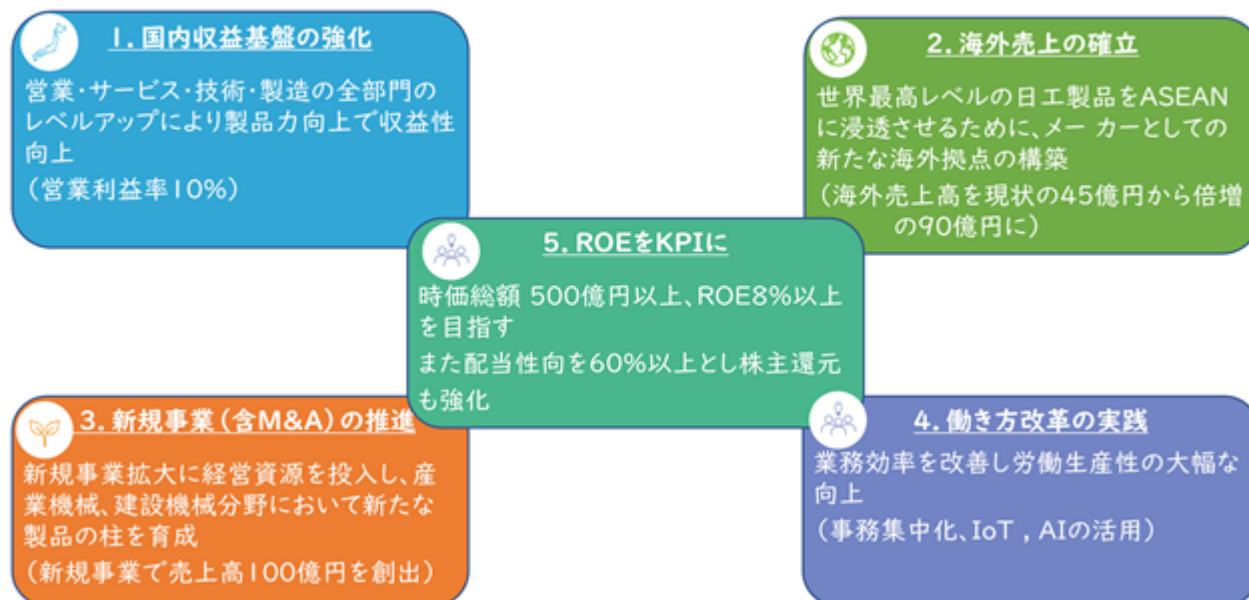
1. 国内収益基盤の強化

営業・サービス・技術・製造の全部門のレベルアップにより製品力向上で収益性向上
(営業利益率10%)

2. 海外売上の確立

世界最高レベルの日工製品をASEANに浸透させるために、メー カーとしての新たな海外拠点の構築
(海外売上高を現状の45億円から倍増の90億円に)

5. ROEをKPIに

時価総額 500億円以上、ROE8%以上を目指す
また配当性向を60%以上とし株主還元も強化

3. 新規事業(含M&A)の推進

新規事業拡大に経営資源を投入し、産業機械、建設機械分野において新たな製品の柱を育成
(新規事業で売上高100億円を創出)

4. 働き方改革の実践

業務効率を改善し労働生産性の大幅な向上
(事務集中化、IoT , AIの活用)